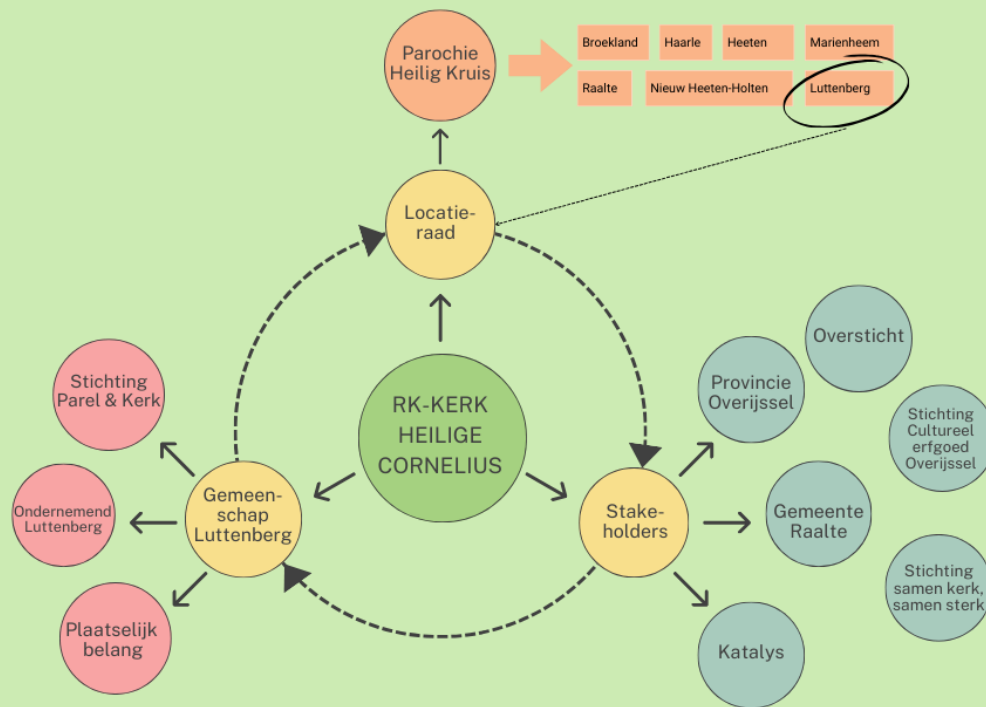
Parochie Heilig Kruis

Broekland
Haarle
Heeten
Marienheem
Raalte
Nieuw Heeten-Holten
Luttenberg

Locatieraad

RK-KERK HEILIGE CORNELIUS

Stichting Parel & Kerk

Ondernemend Luttenberg

Plaatselijk belang

Gemeenschap Luttenberg

Stakeholders

Provincie Overijssel

Oversticht

Stichting Cultureel erfgoed Overijssel

Gemeente Raalte

Stichting samen kerk, samen sterk

Katalys